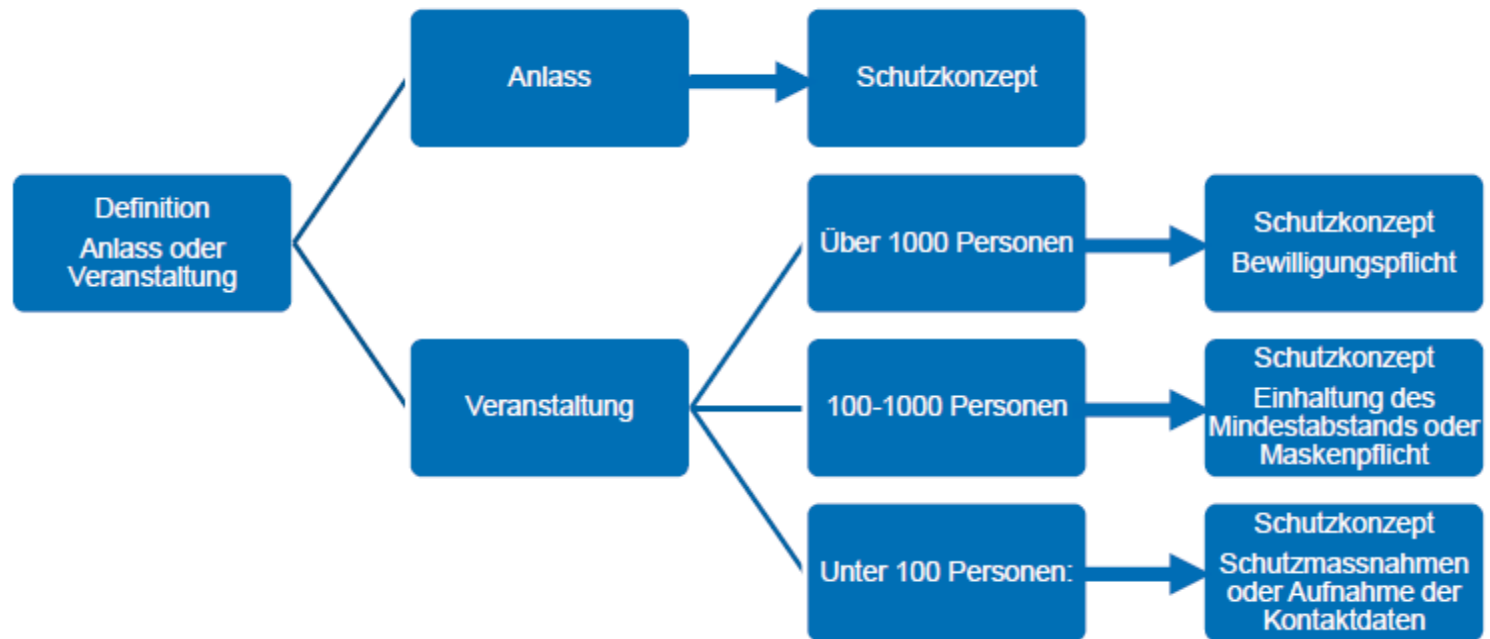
Definition
Anlass oder Veranstaltung

Anlass

Schutzkonzept

Veranstaltung

Über 1000 Personen

Schutzkonzept
Bewilligungspflicht

100-1000 Personen

Schutzkonzept
Einhaltung des Mindestabstands oder Maskenpflicht

Unter 100 Personen:

Schutzkonzept
Schutzmassnahmen oder Aufnahme der Kontaktdaten